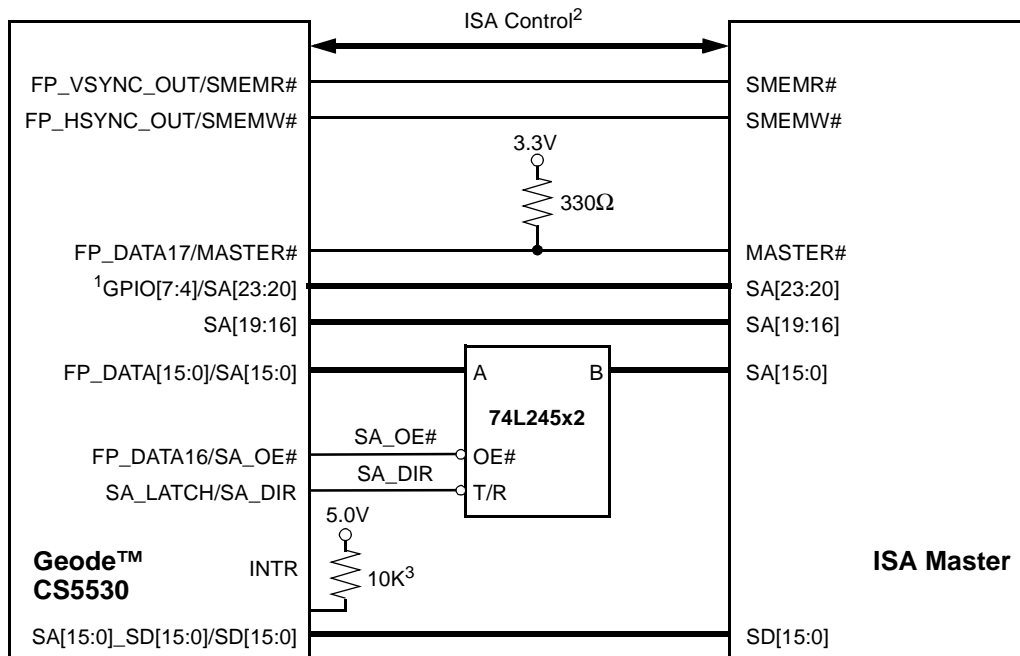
ISA Control$^2$

FP_VSYNC_OUT/SMEMR#
FP_HSYNC_OUT/SMEMW#
FP_DATA17/MASTER#
$^1$GPIO[7:4]/SA[23:20]
SA[19:16]
FP_DATA[15:0]/SA[15:0]
FP_DATA16/SA_OE#
SA_LATCH/SA_DIR
INTR
SA[15:0]_SD[15:0]/SD[15:0]

Geode™
CS5530

3.3V
330Ω

A
B
74L245x2
SA_OE#
OE#
SA_DIR
T/R

5.0V
10K$^3$

SMEMR#
SMEMW#
MASTER#
SA[23:20]
SA[19:16]
SA[15:0]
SD[15:0]

ISA Master